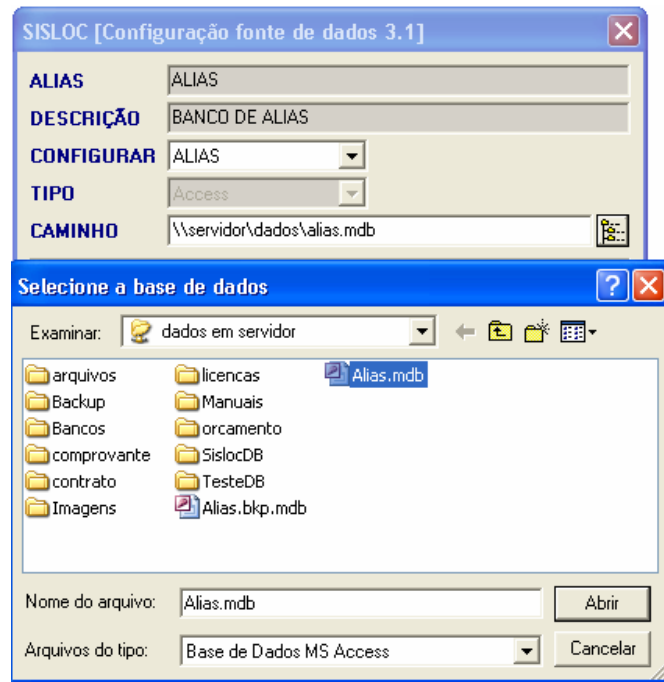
SISLOC [Configuração fonte de dados 3.1]

ALIAS ALIAS
DESCRIÇÃO BANCO DE ALIAS
CONFIGURAR ALIAS
TIPO Access
CAMINHO \\servidor\dados\alias.mdb

Selecione a base de dados

Examinar: dados em servidor

arquivos
Backup
Bancos
comprovante
contrato
Imagens
licencas
Manuais
orcamento
SislocDB
TesteDB
Alias.bkp.mdb
Alias.mdb

Nome do arquivo: Alias.mdb
Abrir
Arquivos do tipo: Base de Dados MS Access
Cancelar